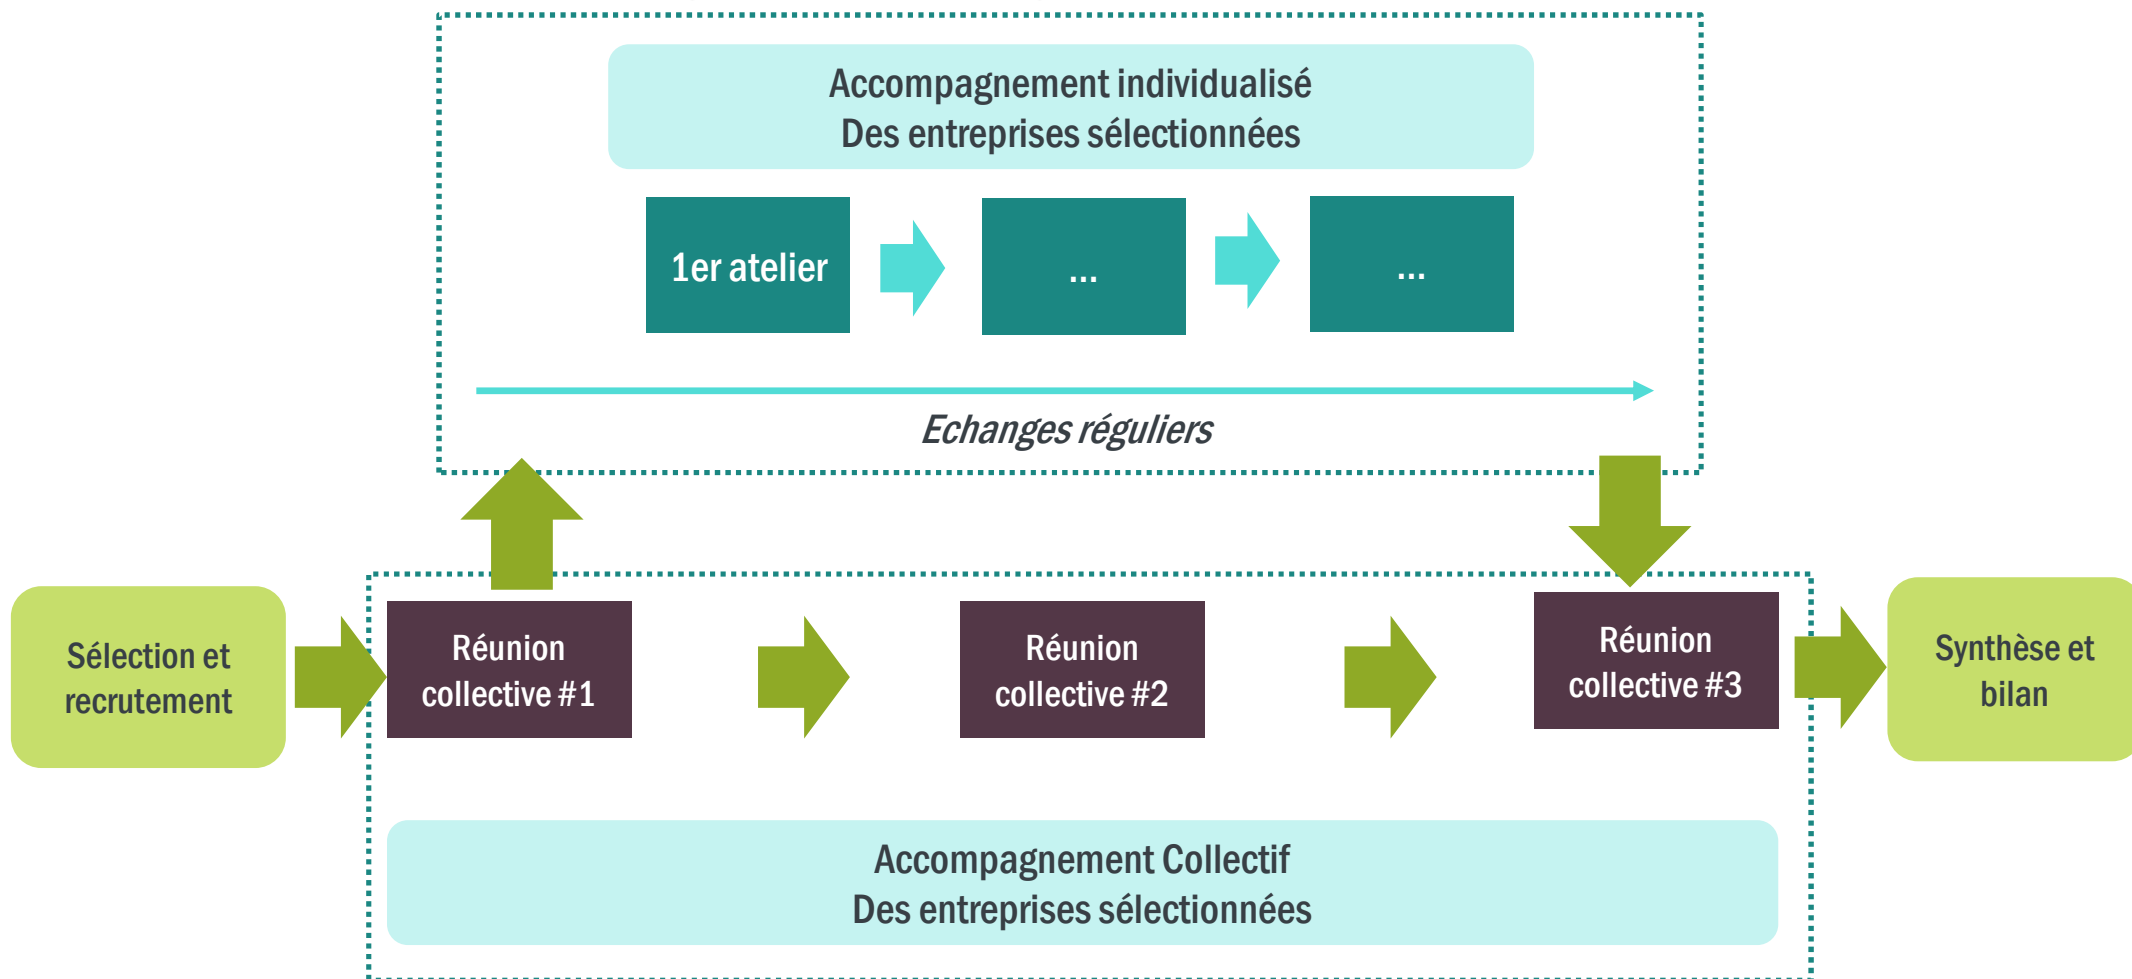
Accompagnement individualisé
Des entreprises sélectionnées

1er atelier

...

...

Echanges réguliers

Sélection et recrutement

Réunion collective #1

Réunion collective #2

Réunion collective #3

Synthèse et bilan

Accompagnement Collectif
Des entreprises sélectionnées